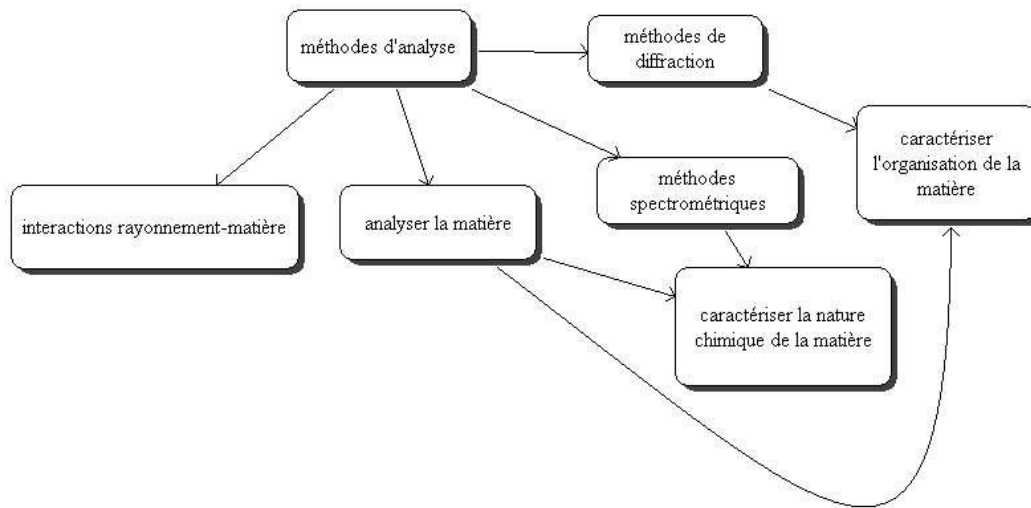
méthodes d'analyse

méthodes de diffraction

caractériser l'organisation de la matière

interactions rayonnement-matière

analyser la matière

méthodes spectrométriques

caractériser la nature chimique de la matière